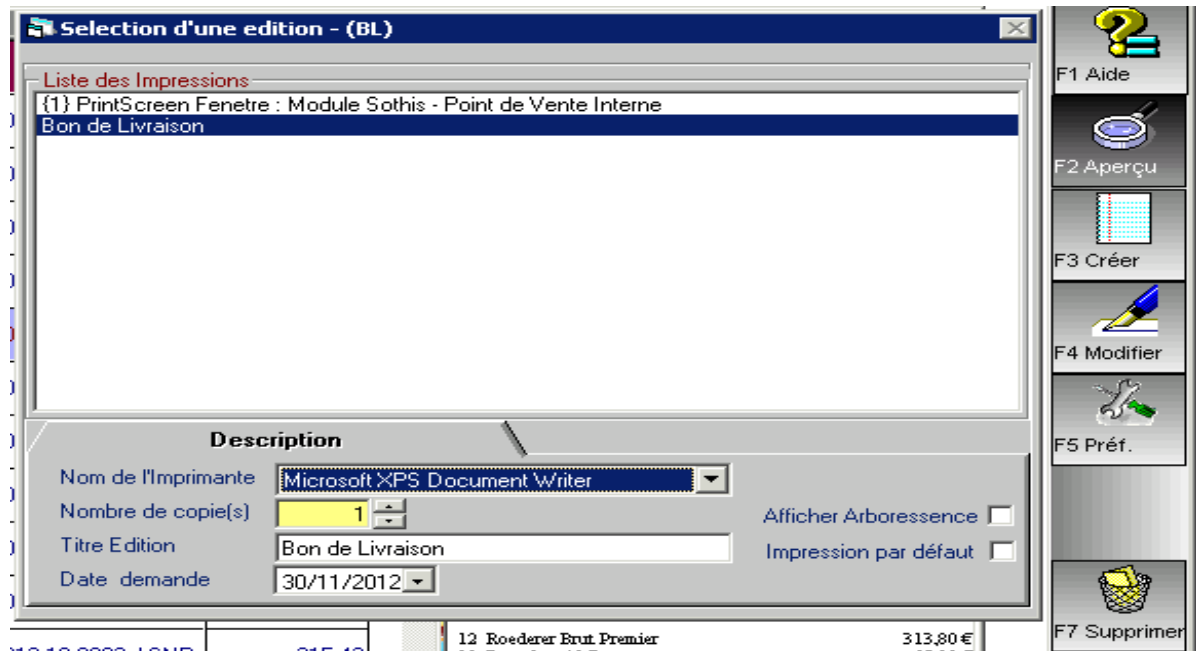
Selection d'une edition - (BL)

Liste des Impressions
{1} PrintScreen Fenetre : Module Sothis - Point de Vente Interne
Bon de Livraison

Description

Nom de l'Imprimante Microsoft XPS Document Writer
Nombre de copie(s) 1
Titre Edition Bon de Livraison
Date demande 30/11/2012

Afficher Arboressence
Impression par défaut

F1 Aide
F2 Aperçu
F3 Créer
F4 Modifier
F5 Préf.
F7 Supprimer

12 Roederer Brut Premier 313,80 €
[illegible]